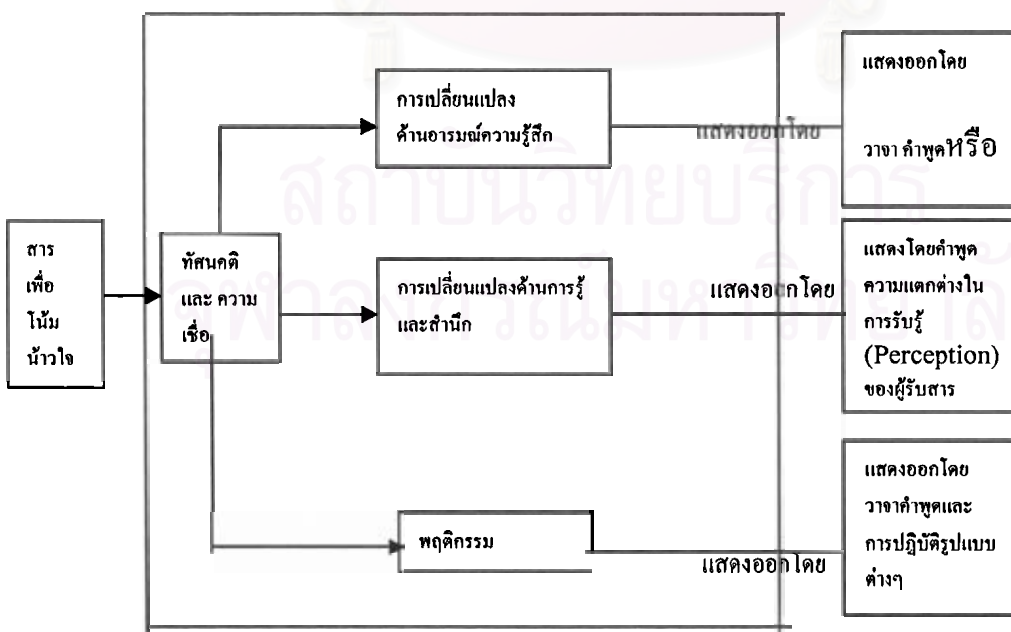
สาร
เพื่อ
โน้ม
น้าวใจ

ทัศนคติ
และ ความ
เชื่อ

การเปลี่ยนแปลง
ด้านอารมณ์ความรู้สึก

แสดงออกโดย

แสดงออกโดย

วาจา คำพูดหรือ

การเปลี่ยนแปลงด้านการรู้
และสำนึก

แสดงออกโดย

แสดงโดยคำพูด
ความแตกต่างใน
การรับรู้
(Perception)
ของผู้รับสาร

พฤติกรรม

แสดงออกโดย

แสดงออกโดย
วาจาคำพูดและ
การปฏิบัติรูปแบบ
ต่างๆ